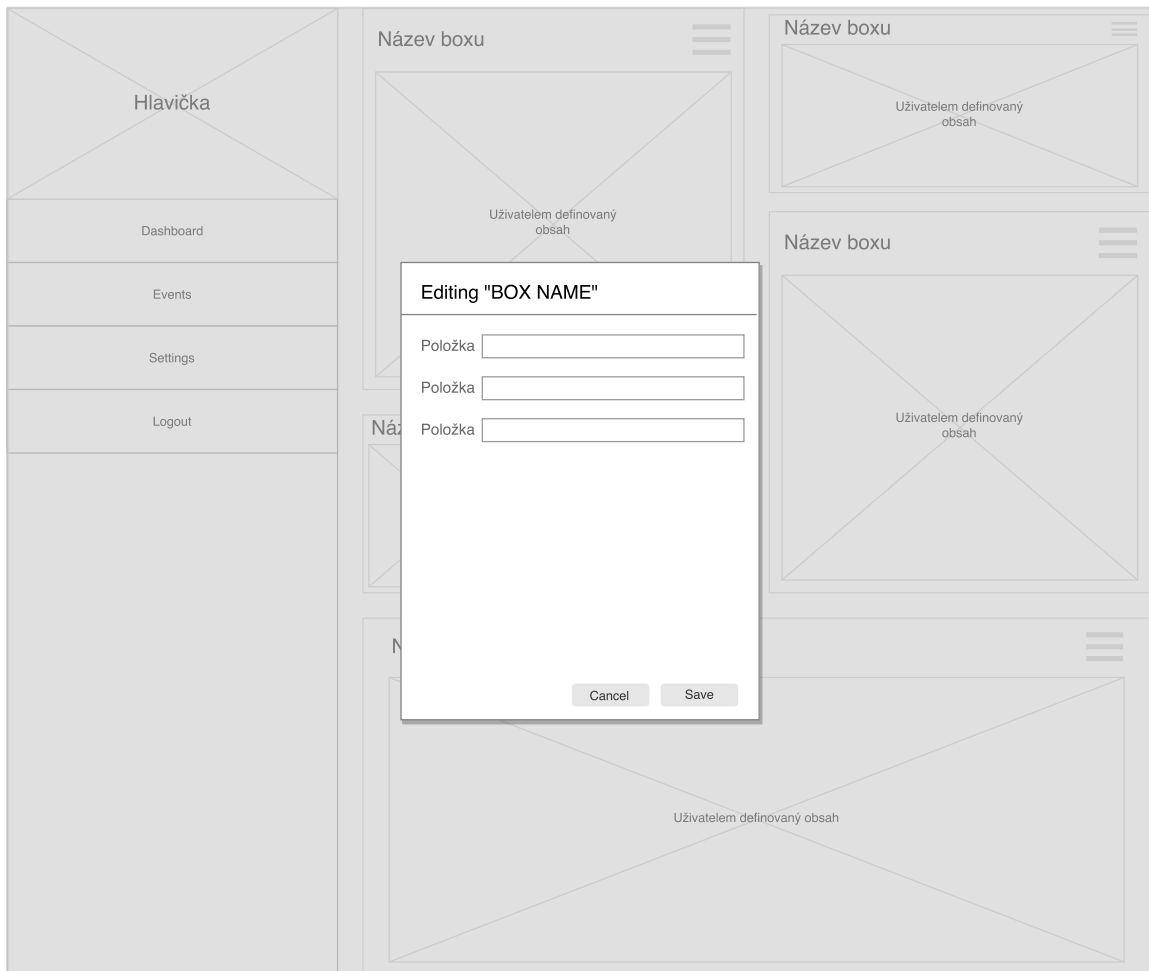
Hlavička

Dashboard

Events

Settings

Logout

Název boxu

Uživatelem definovaný obsah

Název boxu

Uživatelem definovaný obsah

Název boxu

Uživatelem definovaný obsah

Náz

N

Uživatelem definovaný obsah

Editing "BOX NAME"

Položka

Položka

Položka

Cancel

Save